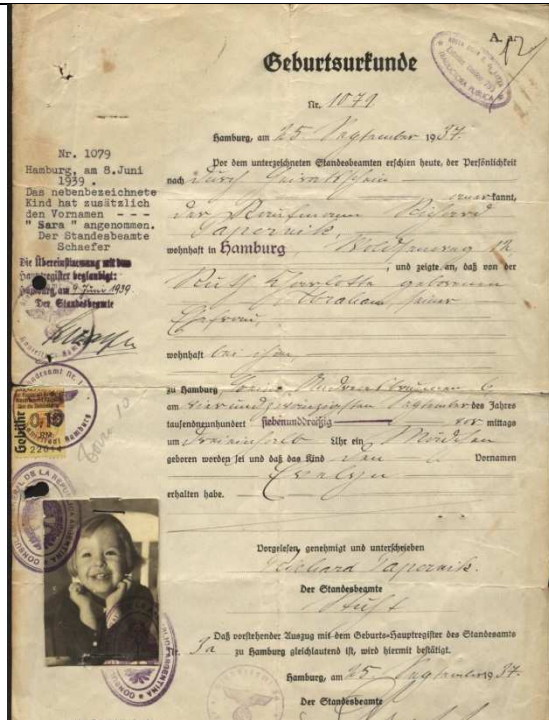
Geburtsurkunde

A. 12

Nr. 1071

Hamburg, am 25. September 1937.

Vor dem unterzeichneten Standesbeamten erschien heute, der Persönlichkeit nach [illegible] bekannt, der Kaufmann Richard Saporaiks, wohnhaft in Hamburg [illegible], und zeigte an, daß von der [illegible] Charlotte geborene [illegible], seiner Ehefrau, wohnhaft bei ihm

zu Hamburg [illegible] am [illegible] September des Jahres tausendneunhundert siebenunddreißig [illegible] mittags um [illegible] Uhr ein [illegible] geboren worden sei und daß das Kind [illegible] Vornamen Evelyn erhalten habe.

Vorgelesen, genehmigt und unterschrieben
Richard Saporaiks.
Der Standesbeamte
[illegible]

Nr. 1079
Hamburg, am 8.Juni 1939.
Das nebenbezeichnete Kind hat zusätzlich den Vornamen - - - "Sara" angenommen.
Der Standesbeamte
Schaefer

Die Übereinstimmung mit dem Hauptregister beglaubigt:
Hamburg, am 8. Juni 1939
Der Standesbeamte
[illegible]

Gebühr 0.10

Daß vorstehender Auszug mit dem Geburts-Hauptregister des Standesamts Nr. 1a zu Hamburg gleichlautend ist, wird hiermit bestätigt.

Hamburg, am 25. September 1937.
Der Standesbeamte
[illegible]